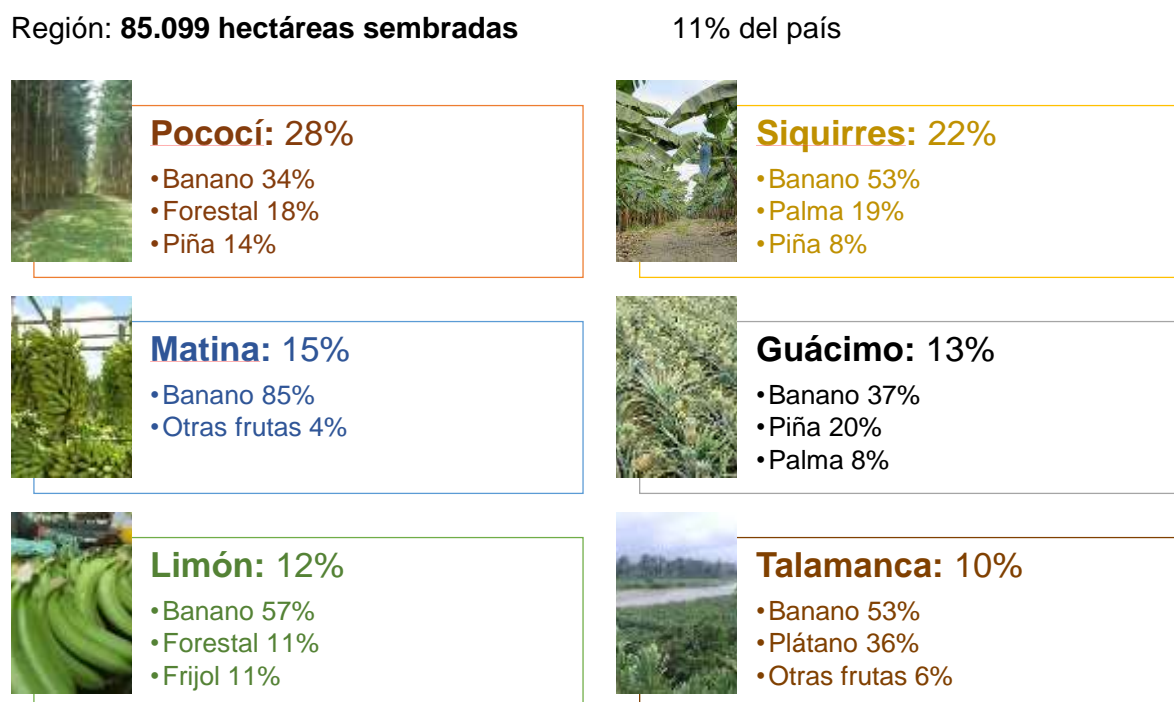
Región: **85.099 hectáreas sembradas** 11% del país

**Pococí:** 28%
•Banano 34%
•Forestal 18%
•Piña 14%

**Siquirres:** 22%
•Banano 53%
•Palma 19%
•Piña 8%

**Matina:** 15%
•Banano 85%
•Otras frutas 4%

**Guácimo:** 13%
•Banano 37%
•Piña 20%
•Palma 8%

**Limón:** 12%
•Banano 57%
•Forestal 11%
•Frijol 11%

**Talamanca:** 10%
•Banano 53%
•Plátano 36%
•Otras frutas 6%